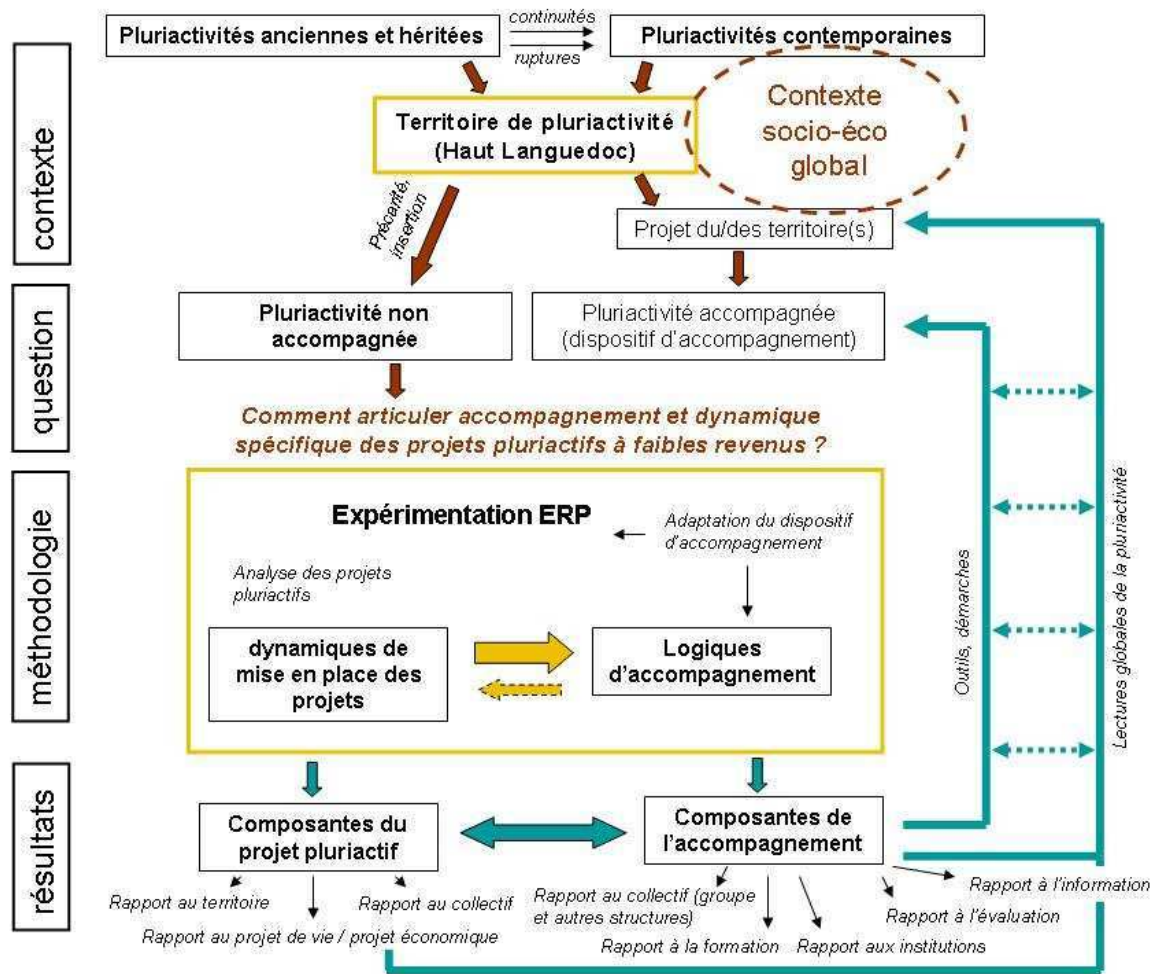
contexte

Pluriactivités anciennes et héritées

continuités

ruptures

Pluriactivités contemporaines

Territoire de pluriactivité (Haut Languedoc)

Contexte socio-éco global

Précarité, insertion

Projet du/des territoire(s)

question

Pluriactivité non accompagnée

Pluriactivité accompagnée (dispositif d'accompagnement)

Comment articuler accompagnement et dynamique spécifique des projets pluriactifs à faibles revenus ?

méthodologie

Expérimentation ERP

Adaptation du dispositif d'accompagnement

Analyse des projets pluriactifs

dynamiques de mise en place des projets

Logiques d'accompagnement

Outils, démarches

Lectures globales de la pluriactivité

résultats

Composantes du projet pluriactif

Composantes de l'accompagnement

Rapport au territoire

Rapport au collectif

Rapport au projet de vie / projet économique

Rapport au collectif (groupe et autres structures)

Rapport à la formation

Rapport aux institutions

Rapport à l'évaluation

Rapport à l'information